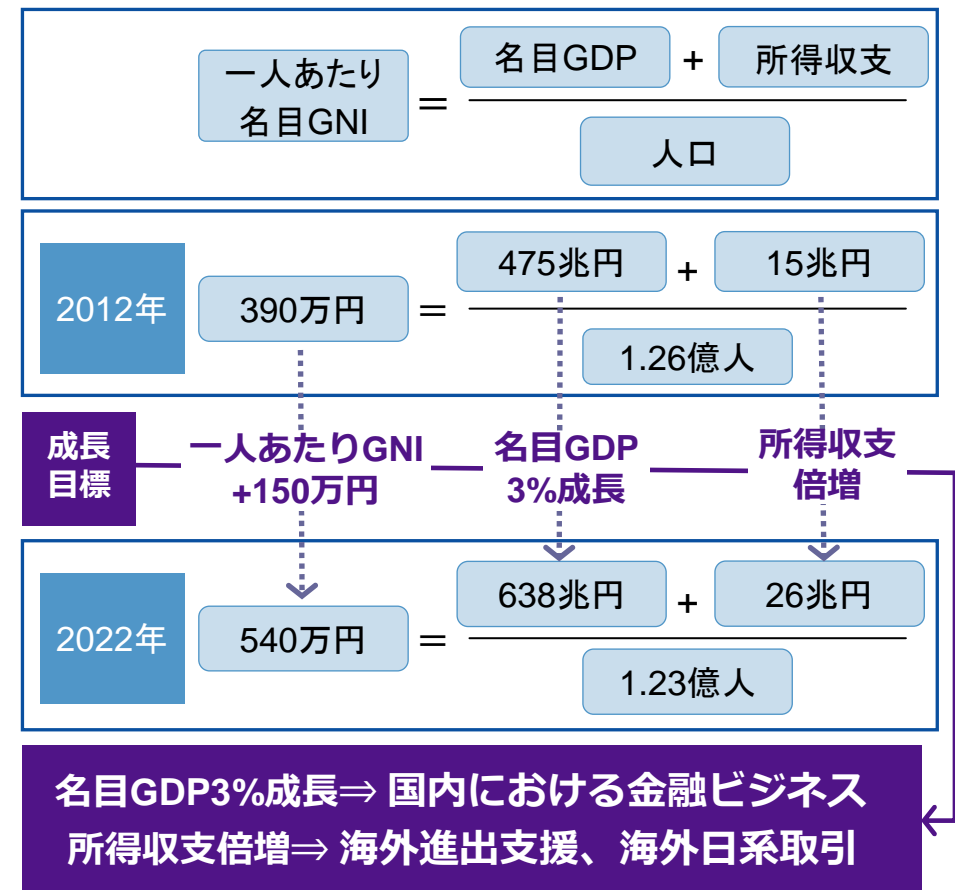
一人あたり名目GNI ＝ $\frac{\text{名目GDP} + \text{所得収支}}{\text{人口}}$

2012年 390万円 ＝ $\frac{\text{475兆円} + \text{15兆円}}{\text{1.26億人}}$

成長目標 一人あたりGNI +150万円 名目GDP 3%成長 所得収支 倍増

2022年 540万円 ＝ $\frac{\text{638兆円} + \text{26兆円}}{\text{1.23億人}}$

名目GDP3%成長⇒ 国内における金融ビジネス
所得収支倍増⇒ 海外進出支援、海外日系取引